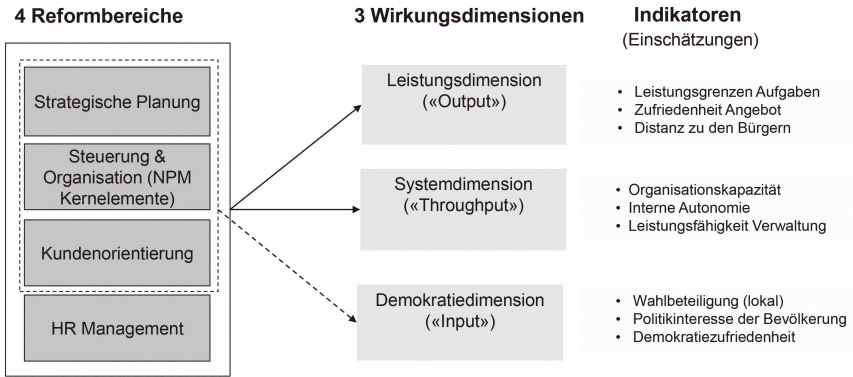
4 Reformbereiche

Strategische Planung

Steuerung & Organisation (NPM Kernelemente)

Kundenorientierung

HR Management

3 Wirkungsdimensionen

Leistungsdimension («Output»)

Systemdimension («Throughput»)

Demokratiedimension («Input»)

Indikatoren (Einschätzungen)

• Leistungsgrenzen Aufgaben
• Zufriedenheit Angebot
• Distanz zu den Bürgern

• Organisationskapazität
• Interne Autonomie
• Leistungsfähigkeit Verwaltung

• Wahlbeteiligung (lokal)
• Politikinteresse der Bevölkerung
• Demokratiezufriedenheit